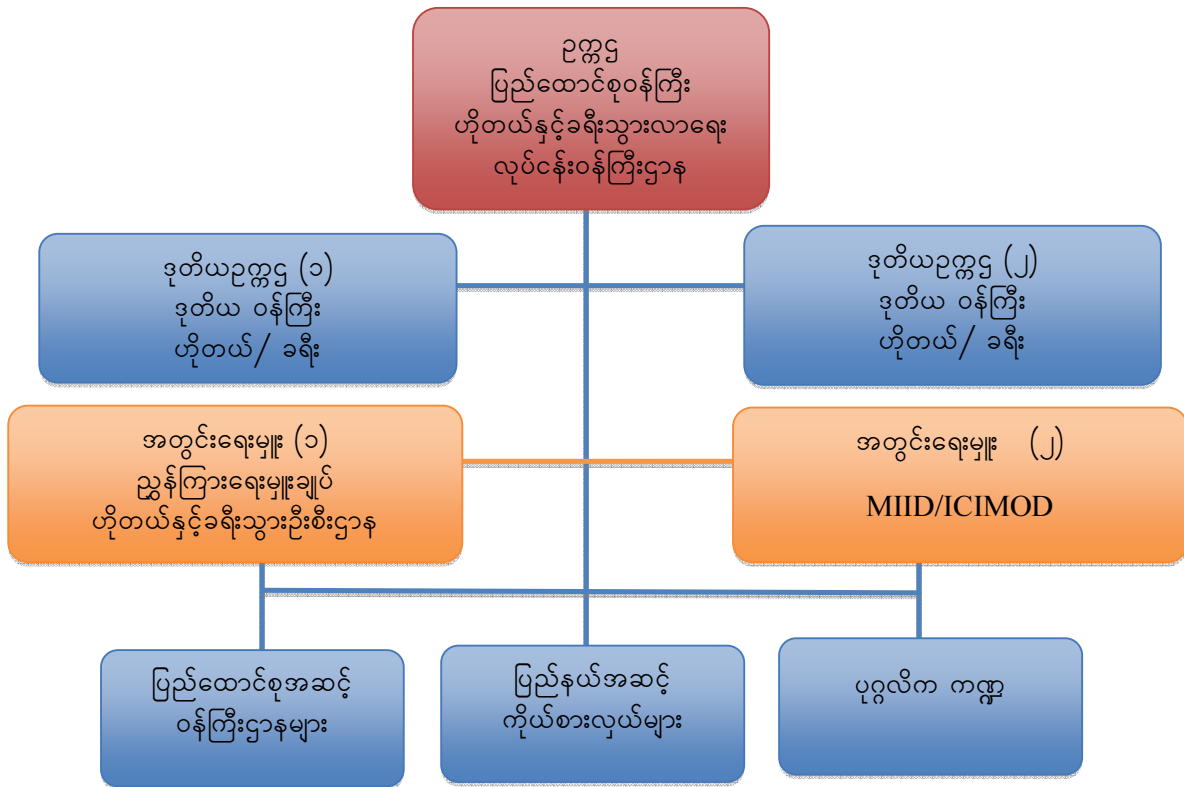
ဥက္ကဌ
ပြည်ထောင်စုဝန်ကြီး
ဟိုတယ်နှင့်ခရီးသွားလာရေး
လုပ်ငန်းဝန်ကြီးဌာန

ဒုတိယဥက္ကဌ (၁)
ဒုတိယ ဝန်ကြီး
ဟိုတယ်/ ခရီး

ဒုတိယဥက္ကဌ (၂)
ဒုတိယ ဝန်ကြီး
ဟိုတယ်/ ခရီး

အတွင်းရေးမှူး (၁)
ညွှန်ကြားရေးမှူးချုပ်
ဟိုတယ်နှင့်ခရီးသွားဦးစီးဌာန

အတွင်းရေးမှူး (၂)
MIID/ICIMOD

ပြည်ထောင်စုအဆင့်
ဝန်ကြီးဌာနများ

ပြည်နယ်အဆင့်
ကိုယ်စားလှယ်များ

ပုဂ္ဂလိက ကဏ္ဍ